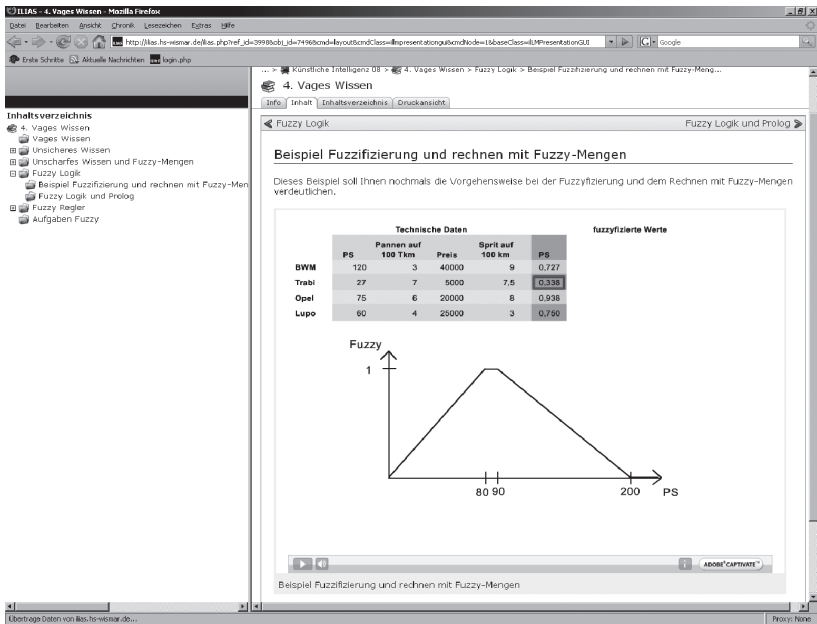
ILIAS - 4. Vages Wissen - Mozilla Firefox

Datei Bearbeiten Ansicht Chronik Lesezeichen Extras Hilfe

http://ilias.hs-wismar.de/ilias.php?ref_id=3998&obj_id=7496&cmd=layout&cmdClass=ilmpresentationgui&cmdNode=1&baseClass=ilLMPresentationGUI

Google

Erste Schritte Aktuelle Nachrichten login.php

... > Künstliche Intelligenz 08 > 4. Vages Wissen > Fuzzy Logik > Beispiel Fuzzifizierung und rechnen mit Fuzzy-Meng...

4. Vages Wissen

Info Inhalt Inhaltsverzeichnis Druckansicht

Inhaltsverzeichnis
4. Vages Wissen
Vages Wissen
Unsicheres Wissen
Unscharfes Wissen und Fuzzy-Mengen
Fuzzy Logik
Beispiel Fuzzifizierung und rechnen mit Fuzzy-Men
Fuzzy Logik und Prolog
Fuzzy Regler
Aufgaben Fuzzy

Fuzzy Logik

Fuzzy Logik und Prolog

Beispiel Fuzzifizierung und rechnen mit Fuzzy-Mengen

Dieses Beispiel soll Ihnen nochmals die Vorgehensweise bei der Fuzzyfizierung und dem Rechnen mit Fuzzy-Mengen verdeutlichen.

Technische Daten

fuzzyfizierte Werte

| | PS | Pannen auf 100 Tkm | Preis | Sprit auf 100 km | PS |
|---|---|---|---|---|---|
| BWM | 120 | 3 | 40000 | 9 | 0,727 |
| Trabi | 27 | 7 | 5000 | 7,5 | 0,338 |
| Opel | 75 | 6 | 20000 | 8 | 0,938 |
| Lupo | 60 | 4 | 25000 | 3 | 0,750 |

Fuzzy

1

80 90

200

PS

ADOBE CAPTIVATE

Beispiel Fuzzifizierung und rechnen mit Fuzzy-Mengen

Übertrage Daten von ilias.hs-wismar.de...

Proxy: None